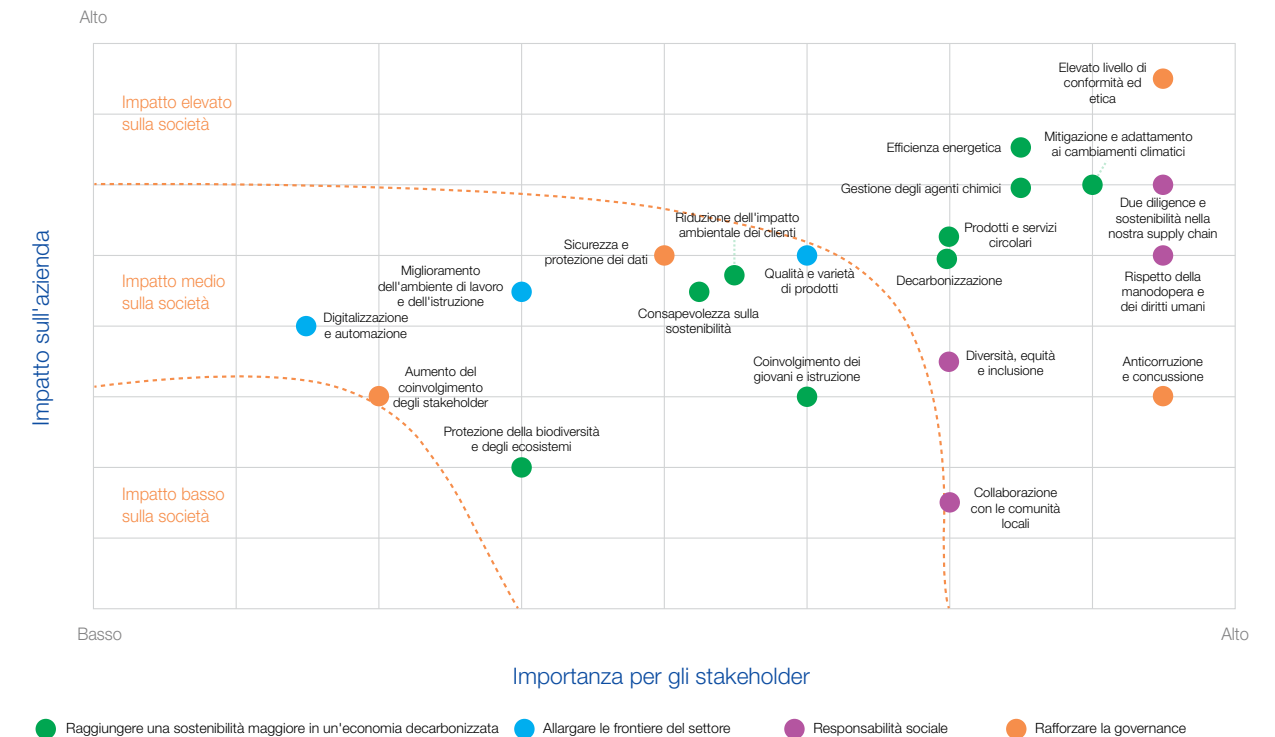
Alto

Impatto sull'azienda

Impatto elevato sulla società

Impatto medio sulla società

Impatto basso sulla società

Elevato livello di conformità ed etica

Efficienza energetica

Mitigazione e adattamento ai cambiamenti climatici

Gestione degli agenti chimici

Due diligence e sostenibilità nella nostra supply chain

Riduzione dell'impatto ambientale dei clienti

Sicurezza e protezione dei dati

Prodotti e servizi circolari

Miglioramento dell'ambiente di lavoro e dell'istruzione

Qualità e varietà di prodotti

Decarbonizzazione

Rispetto della manodopera e dei diritti umani

Digitalizzazione e automazione

Consapevolezza sulla sostenibilità

Diversità, equità e inclusione

Anticorruzione e concussione

Aumento del coinvolgimento degli stakeholder

Coinvolgimento dei giovani e istruzione

Protezione della biodiversità e degli ecosistemi

Collaborazione con le comunità locali

Basso

Alto

Importanza per gli stakeholder

Raggiungere una sostenibilità maggiore in un'economia decarbonizzata

Allargare le frontiere del settore

Responsabilità sociale

Rafforzare la governance